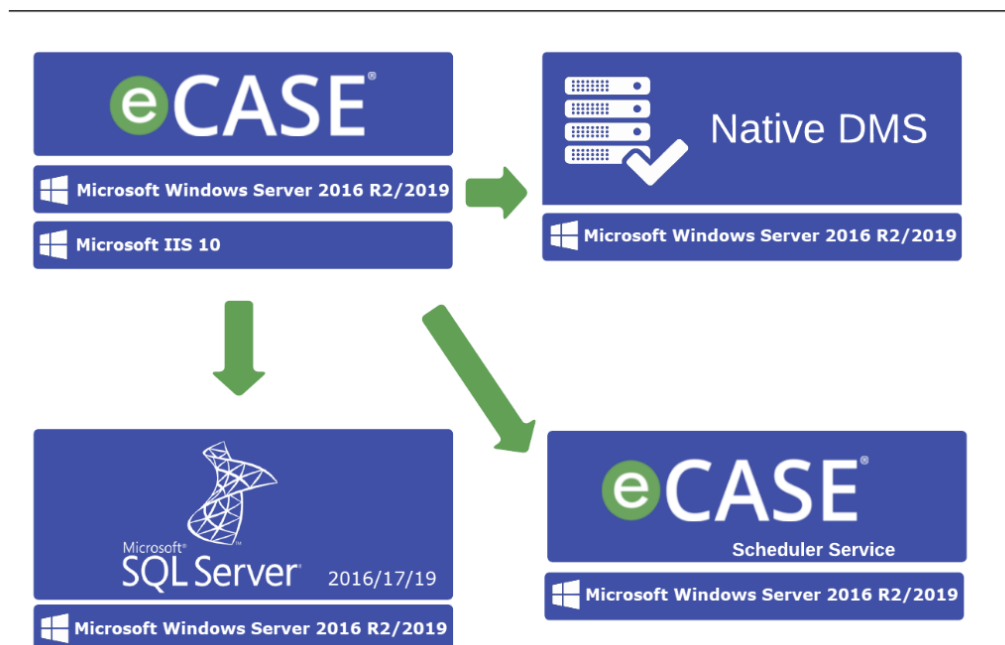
eCASE®

Microsoft Windows Server 2016 R2/2019

Microsoft IIS 10

Native DMS

Microsoft Windows Server 2016 R2/2019

Microsoft® SQL Server® 2016/17/19

Microsoft Windows Server 2016 R2/2019

eCASE®

Scheduler Service

Microsoft Windows Server 2016 R2/2019